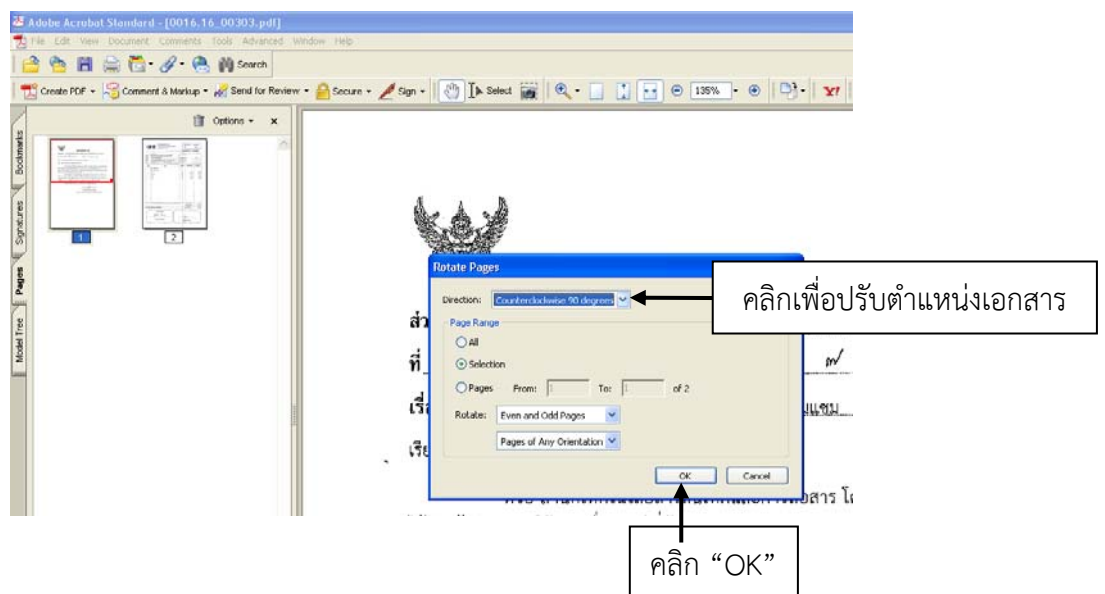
Adobe Acrobat Standard - [0016.16_00303.pdf]
File Edit View Document Comments Tools Advanced Window Help
Search
Create PDF · Comment & Markup · Send for Review · Secure · Sign · Select 135%
Options · x
Bookmarks
Signatures
Pages
Model Tree
1 2

Rotate Pages
Direction: Counterclockwise 90 degrees
Page Range
All
Selection
Pages From: 1 To: 1 of 2
Rotate: Even and Odd Pages
Pages of Any Orientation
OK Cancel

คลิกเพื่อปรับตำแหน่งเอกสาร

คลิก “OK”

ส่ว
ที่
เรื่
เรีย
มแซม
อสาร โ